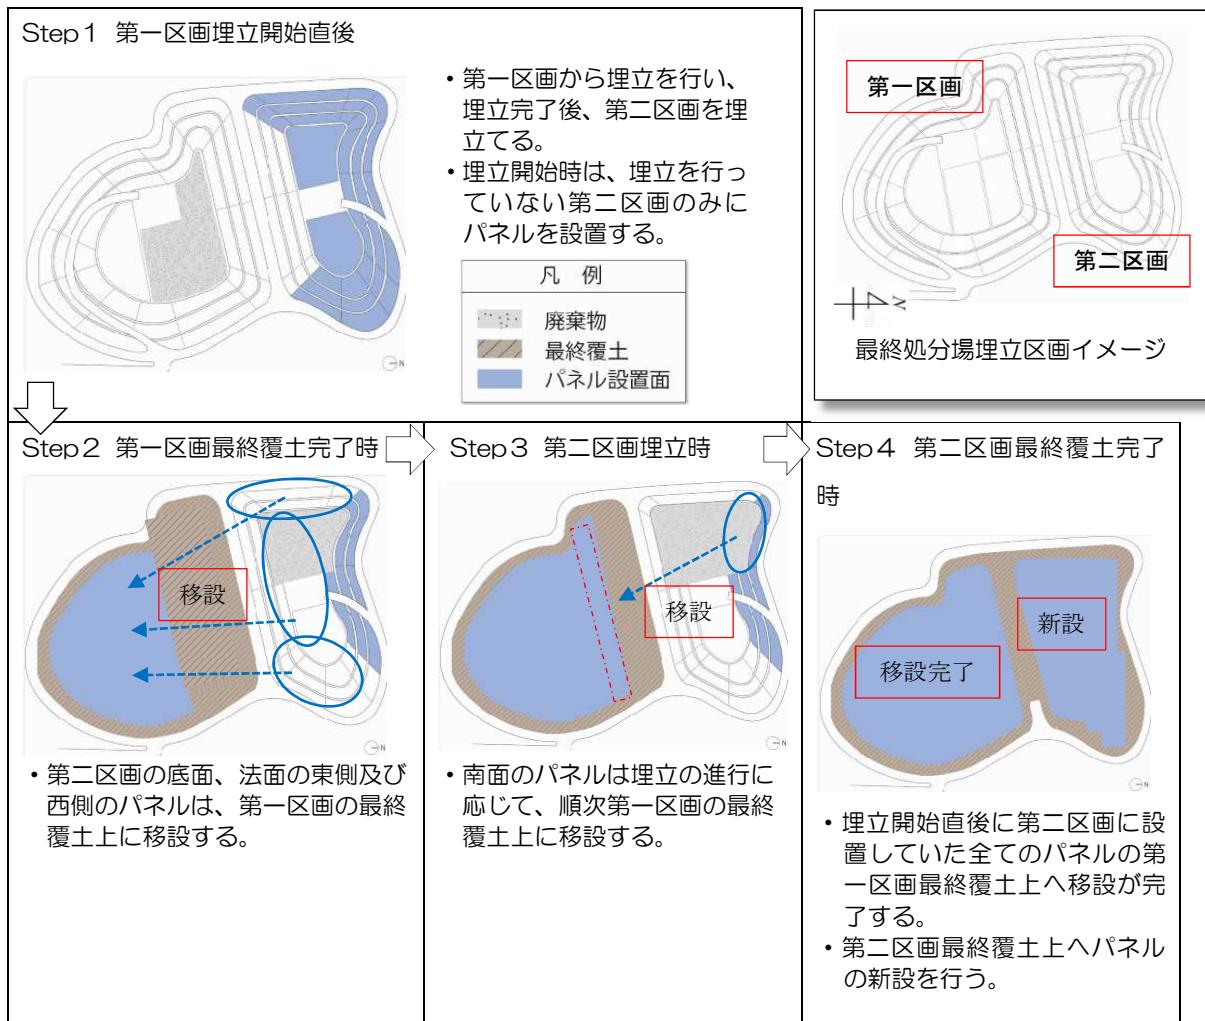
Step１ 第一区画埋立開始直後

・第一区画から埋立を行い、埋立完了後、第二区画を埋立てる。
・埋立開始時は、埋立を行っていない第二区画のみにパネルを設置する。

凡 例
廃棄物
最終覆土
パネル設置面

第一区画
第二区画
最終処分場埋立区画イメージ

Step２ 第一区画最終覆土完了時

移設

・第二区画の底面、法面の東側及び西側のパネルは、第一区画の最終覆土上に移設する。

Step３ 第二区画埋立時

移設

・南面のパネルは埋立の進行に応じて、順次第一区画の最終覆土上に移設する。

Step４ 第二区画最終覆土完了時

新設
移設完了

・埋立開始直後に第二区画に設置していた全てのパネルの第一区画最終覆土上へ移設が完了する。
・第二区画最終覆土上へパネルの新設を行う。